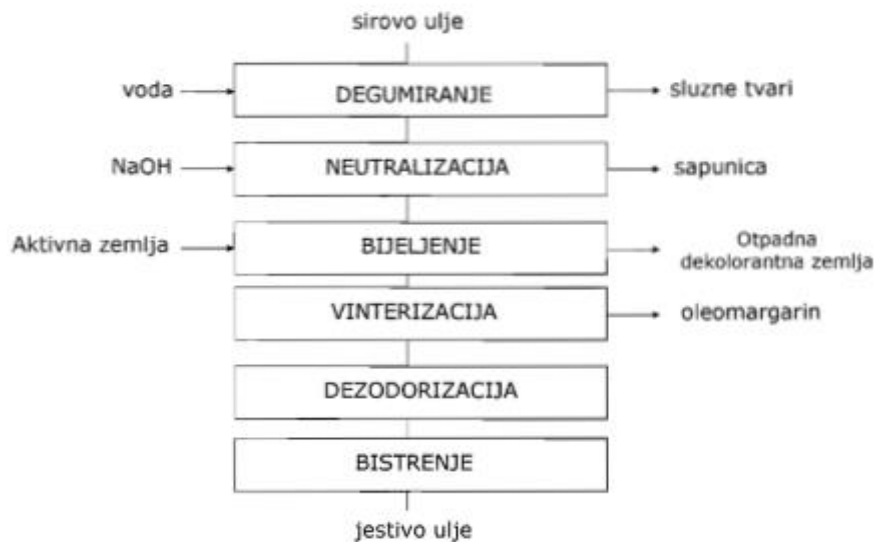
sirovo ulje

voda

DEGUMIRANJE

sluzne tvari

NaOH

NEUTRALIZACIJA

sapunica

Aktivna zemlja

BIJELJENJE

Otpadna dekolorantna zemlja

VINTERIZACIJA

oleomargarin

DEZODORIZACIJA

BISTRENJE

jestivo ulje